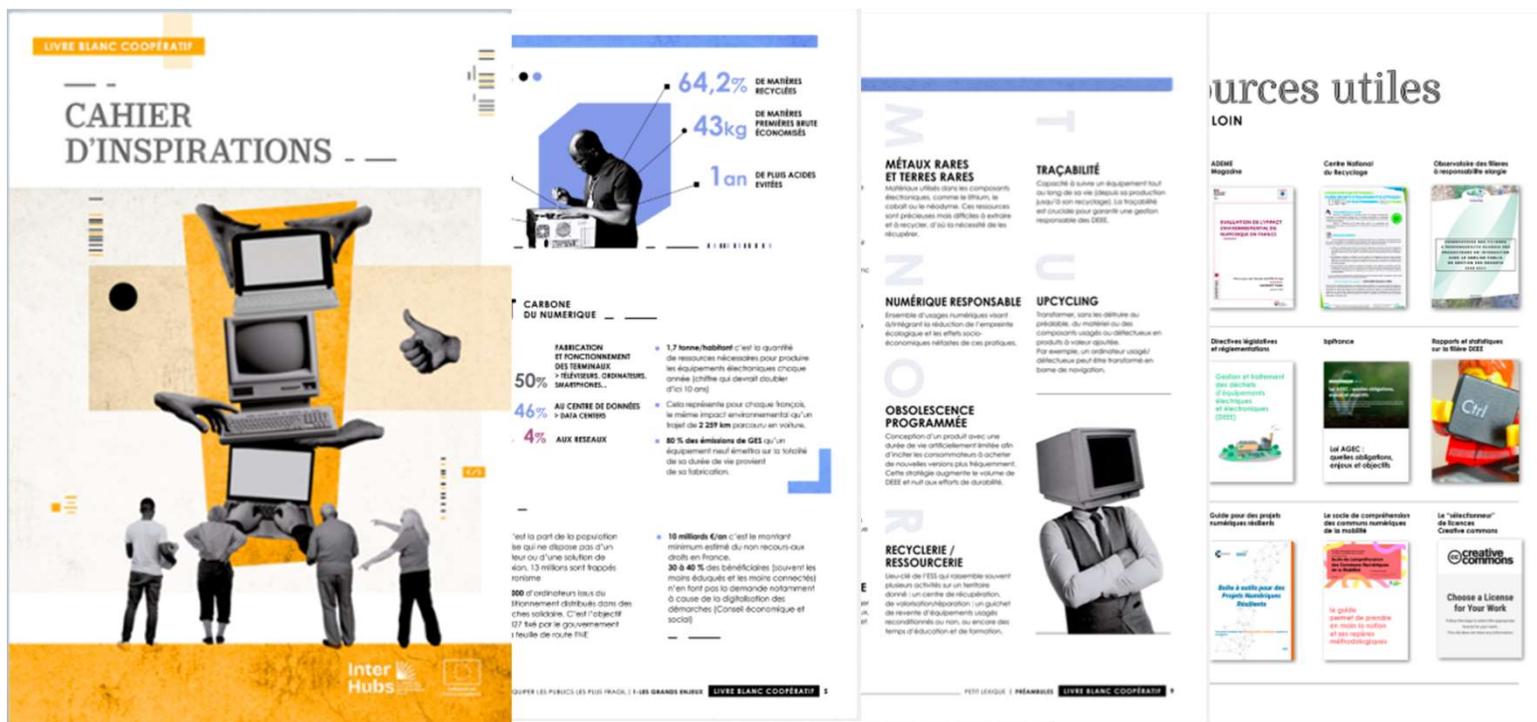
LIVRE BLANC COOPÉRATIF

CAHIER D'INSPIRATIONS

Inter Hubs

64,2% DE MATIÈRES RECYCLÉES

43kg DE MATIÈRES PREMIÈRES BRUTE ÉCONOMISÉS

1an DE PLUIS ACIDES EVITÉES

CARBONE DU NUMERIQUE

50% FABRICATION ET FONCTIONNEMENT DES TERMINAUX > TÉLÉVISEURS, ORDINATEURS, SMARTPHONES...

46% AU CENTRE DE DONNÉES > DATA CENTERS

4% AUX RESEAUX

1,7 tonne/habitant c'est la quantité de ressources nécessaires pour produire les équipements électroniques chaque année (chiffre qui devrait doubler d'ici 10 ans)

Cela représente pour chaque français, le même impact environnemental qu'un trajet de 2 259 km parcouru en voiture.

80 % des émissions de GES qu'un équipement neuf émettra sur la totalité de sa durée de vie provient de sa fabrication.

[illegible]'est la part de la population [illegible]se qui ne dispose pas d'un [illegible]teur ou d'une solution de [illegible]ion. 13 millions sont frappés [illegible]ronisme

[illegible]000 d'ordinateurs issus du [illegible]tionnement distribués dans des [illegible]ches solidaire. C'est l'objectif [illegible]27 fixé par le gouvernement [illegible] feuille de route FNE

10 milliards €/an c'est le montant minimum estimé du non recours aux droits en France.

30 à 40 % des bénéficiaires (souvent les moins éduqués et les moins connectés) n'en font pas la demande notamment à cause de la digitalisation des démarches (Conseil économique et social)

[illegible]QUIPER LES PUBLICS LES PLUS FRAGIL | 1- LES GRANDS ENJEUX LIVRE BLANC COOPÉRATIF 5

MÉTAUX RARES ET TERRES RARES
Matériaux utilisés dans les composants électroniques, comme le lithium, le cobalt ou le néodyme. Ces ressources sont précieuses mais difficiles à extraire et à recycler, d'où la nécessité de les récupérer.

TRAÇABILITÉ
Capacité à suivre un équipement tout au long de sa vie (depuis sa production jusqu'à son recyclage). La traçabilité est cruciale pour garantir une gestion responsable des DEEE.

NUMÉRIQUE RESPONSABLE
Ensemble d'usages numériques visant à intégrer la réduction de l'empreinte écologique et les effets socio-économiques néfastes de ces pratiques.

UPCYCLING
Transformer, sans les détruire au préalable, du matériel ou des composants usagés ou défectueux en produits à valeur ajoutée. Par exemple, un ordinateur usagé/défectueux peut être transformé en borne de navigation.

OBSOLESCENCE PROGRAMMÉE
Conception d'un produit avec une durée de vie artificiellement limitée afin d'inciter les consommateurs à acheter de nouvelles versions plus fréquemment. Cette stratégie augmente le volume de DEEE et nuit aux efforts de durabilité.

RECYCLERIE / RESSOURCERIE
Lieu-clé de l'ESS qui rassemble souvent plusieurs activités sur un territoire donné : un centre de récupération, de valorisation/réparation ; un guichet de revente d'équipements usagés reconditionnés ou non, ou encore des temps d'éducation et de formation.

PETIT LEXIQUE | PRÉAMBULES LIVRE BLANC COOPÉRATIF 9

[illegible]ources utiles
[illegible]LOIN

ADEME Magazine
Centre National du Recyclage
Observatoire des filières à responsabilité élargie
Directives législatives et réglementations
bpifrance
Rapports et statistiques sur la filière DEEE
Guide pour des projets numériques résilients
Le socle de compréhension des communs numériques de la mobilité
Le "sélectionneur" de licences Creative commons

EVALUATION DE L'IMPACT ENVIRONNEMENTAL DU NUMÉRIQUE EN FRANCE
Gestion et traitement des déchets d'équipements électriques et électroniques (DEEE)
Loi AGEC : quelles obligations, enjeux et objectifs
Ctrl
Boîte à outils pour des Projets Numériques Résilients
Le guide permet de prendre en main la notion et les repères méthodologiques
creative commons
Choose a License for Your Work